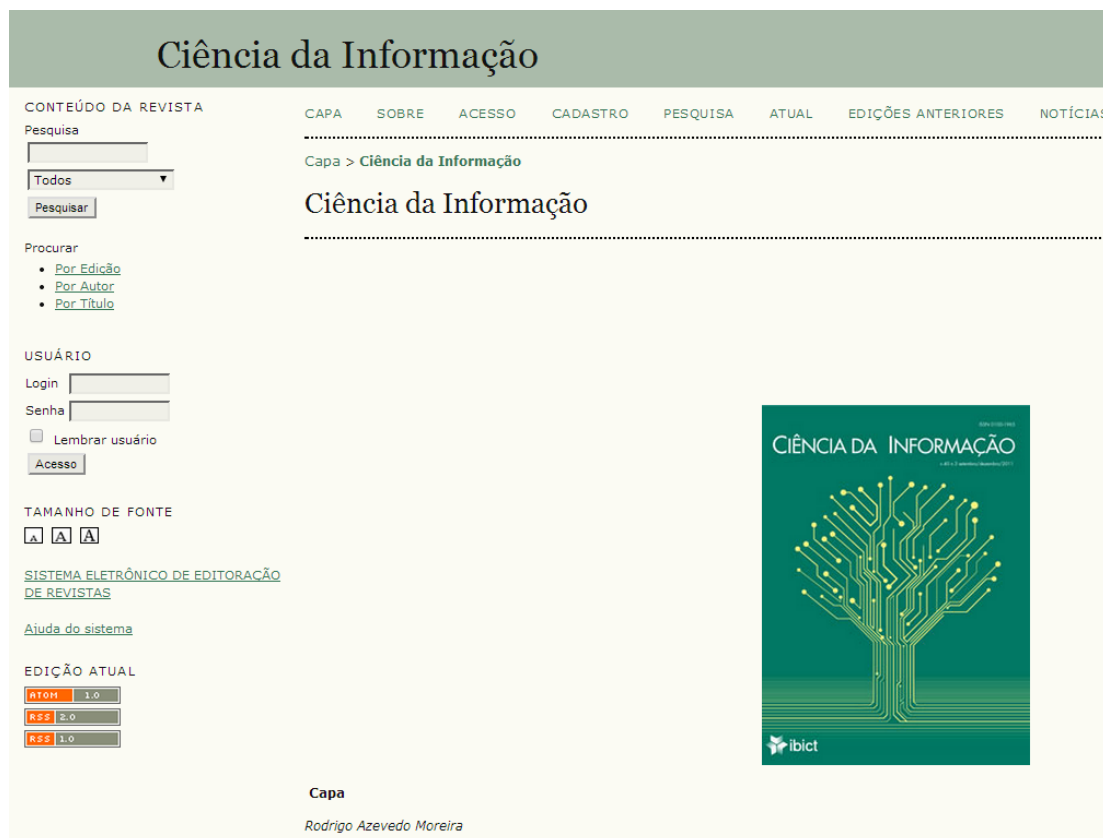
Ciência da Informação

CONTEÚDO DA REVISTA
Pesquisa

Todos

Pesquisar

Procurar
- Por Edição
- Por Autor
- Por Título

USUÁRIO
Login
Senha
Lembrar usuário
Acesso

TAMANHO DE FONTE
A A A

SISTEMA ELETRÔNICO DE EDITORAÇÃO DE REVISTAS

Ajuda do sistema

EDIÇÃO ATUAL
ATOM 1.0
RSS 2.0
RSS 1.0

CAPA SOBRE ACESSO CADASTRO PESQUISA ATUAL EDIÇÕES ANTERIORES NOTÍCIAS

Capa > Ciência da Informação

Ciência da Informação

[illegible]
CIÊNCIA DA INFORMAÇÃO
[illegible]
ibict

Capa

Rodrigo Azevedo Moreira